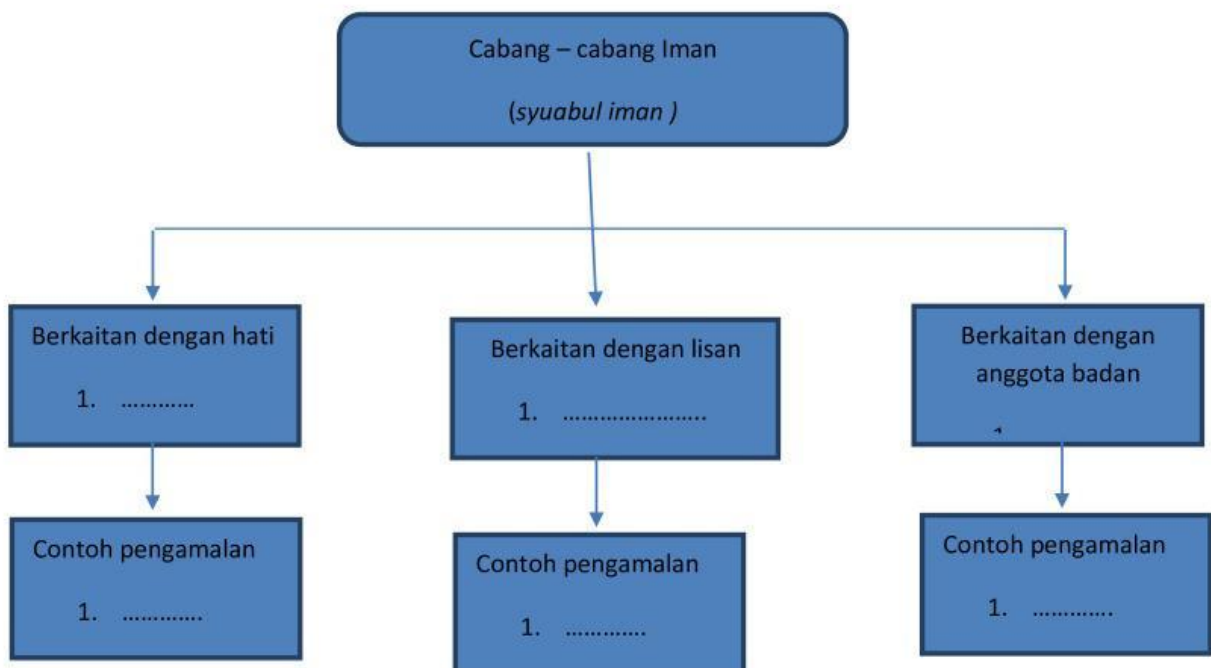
Cabang – cabang Iman

(*syuabul iman* )

Berkaitan dengan hati

1. …………

Berkaitan dengan lisan

1. …………………..

Berkaitan dengan anggota badan

1

Contoh pengamalan

1. ………….

Contoh pengamalan

1. ………….

Contoh pengamalan

1. ………….